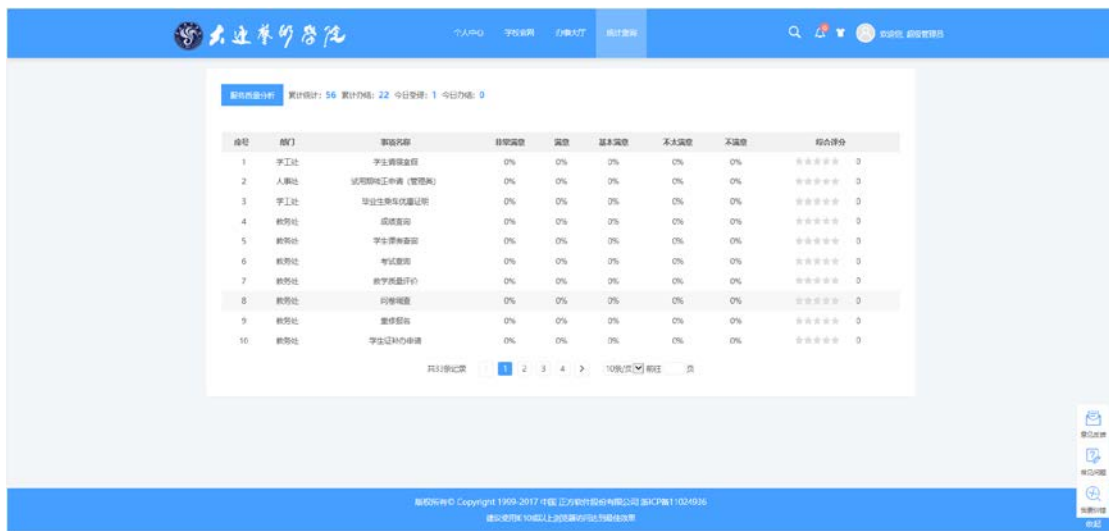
大连艺术学院

个人中心　学校官网　办事大厅　统计查询

欢迎您, 超级管理员

服务质量分析　累计统计: 56　累计办结: 22　今日受理: 1　今日办结: 0

| 序号 | 部门 | 事项名称 | 非常满意 | 满意 | 基本满意 | 不太满意 | 不满意 | 综合评分 |
|---|---|---|---|---|---|---|---|---|
| 1 | 学工处 | 学生请假查询 | 0% | 0% | 0% | 0% | 0% | ★★★★★ 0 |
| 2 | 人事处 | 试用期转正申请（管理岗） | 0% | 0% | 0% | 0% | 0% | ★★★★★ 0 |
| 3 | 学工处 | 毕业生乘车优惠证明 | 0% | 0% | 0% | 0% | 0% | ★★★★★ 0 |
| 4 | 教务处 | 成绩查询 | 0% | 0% | 0% | 0% | 0% | ★★★★★ 0 |
| 5 | 教务处 | 学生课表查询 | 0% | 0% | 0% | 0% | 0% | ★★★★★ 0 |
| 6 | 教务处 | 考试查询 | 0% | 0% | 0% | 0% | 0% | ★★★★★ 0 |
| 7 | 教务处 | 教学质量评价 | 0% | 0% | 0% | 0% | 0% | ★★★★★ 0 |
| 8 | 教务处 | 问卷调查 | 0% | 0% | 0% | 0% | 0% | ★★★★★ 0 |
| 9 | 教务处 | 重修报名 | 0% | 0% | 0% | 0% | 0% | ★★★★★ 0 |
| 10 | 教务处 | 学生证补办申请 | 0% | 0% | 0% | 0% | 0% | ★★★★★ 0 |

共32条记录　< 1 2 3 4 >　10条/页　前往　页

意见反馈
常见问题
我要评价
收起

版权所有© Copyright 1999-2017 中国 正方软件股份有限公司 浙ICP备11024936
建议使用IE10或以上浏览器访问达到最佳效果